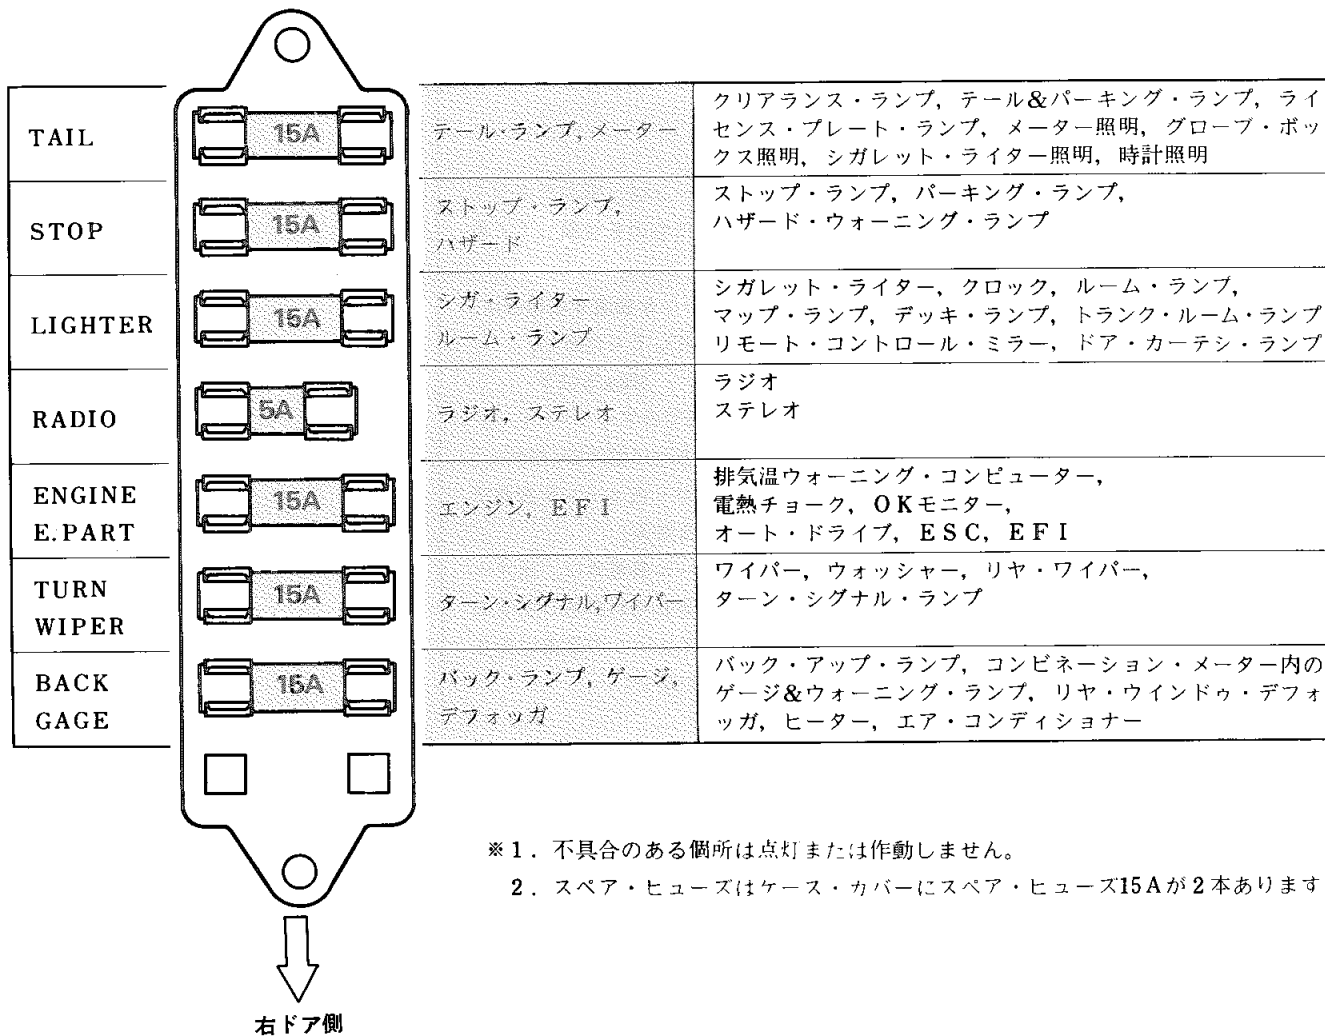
| | | | |
|---|---|---|---|
| TAIL | 15A | テール・ランプ，メーター | クリアランス・ランプ，テール&パーキング・ランプ，ライセンス・プレート・ランプ，メーター照明，グローブ・ボックス照明，シガレット・ライター照明，時計照明 |
| STOP | 15A | ストップ・ランプ，ハザード | ストップ・ランプ，パーキング・ランプ，ハザード・ウォーニング・ランプ |
| LIGHTER | 15A | シガ・ライター ルーム・ランプ | シガレット・ライター，クロック，ルーム・ランプ，マップ・ランプ，デッキ・ランプ，トランク・ルーム・ランプ リモート・コントロール・ミラー，ドア・カーテシ・ランプ |
| RADIO | 5A | ラジオ，ステレオ | ラジオ ステレオ |
| ENGINE E.PART | 15A | エンジン，EFI | 排気温ウォーニング・コンピューター，電熱チョーク，OKモニター，オート・ドライブ，ESC，EFI |
| TURN WIPER | 15A | ターン・シグナル，ワイパー | ワイパー，ウォッシャー，リヤ・ワイパー，ターン・シグナル・ランプ |
| BACK GAGE | 15A | バック・ランプ，ゲージ，デフォッガ | バック・アップ・ランプ，コンビネーション・メーター内のゲージ&ウォーニング・ランプ，リヤ・ウインドゥ・デフォッガ，ヒーター，エア・コンディショナー |

※1．不具合のある個所は点灯または作動しません。

2．スペア・ヒューズはケース・カバーにスペア・ヒューズ15Aが2本あります

右ドア側